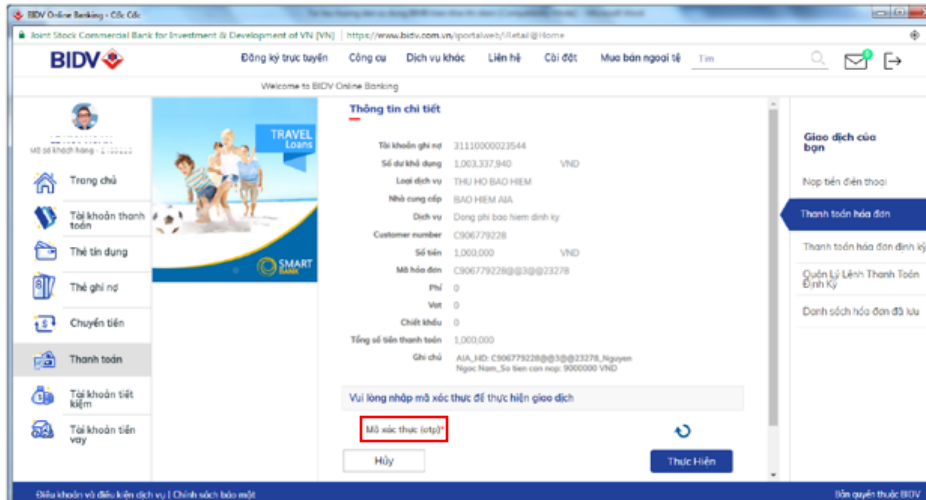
BIDV Online Banking - Cốc Cốc

Joint Stock Commercial Bank for Investment & Development of VN [VN] | https://www.bidv.com.vn/iportalweb/iRetail@Home

BIDV

Đăng ký trực tuyến | Công cụ | Dịch vụ khác | Liên hệ | Cài đặt | Mua bán ngoại tệ | Tìm

Welcome to BIDV Online Banking

Mã số khách hàng - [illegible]

Trang chủ
Tài khoản thanh toán
Thẻ tín dụng
Thẻ ghi nợ
Chuyển tiền
Thanh toán
Tài khoản tiết kiệm
Tài khoản tiền vay

TRAVEL Loans

SMART BANK

Thông tin chi tiết

| | | |
|---|---|---|
| Tài khoản ghi nợ | 31110000023544 | |
| Số dư khả dụng | 1,003,337,940 | VND |
| Loại dịch vụ | THU HO BAO HIEM | |
| Nhà cung cấp | BAO HIEM AIA | |
| Dịch vụ | Dong phi bao hiem dinh ky | |
| Customer number | C906779228 | |
| Số tiền | 1,000,000 | VND |
| Mã hóa đơn | C906779228@@3@@23278 | |
| Phí | 0 | |
| Vat | 0 | |
| Chiết khấu | 0 | |
| Tổng số tiền thanh toán | 1,000,000 | |
| Ghi chú | AIA_HD: C906779228@@3@@23278_Nguyen Ngoc Nam_So tien can nop: 9000000 VND | |

Vui lòng nhập mã xác thực để thực hiện giao dịch

Mã xác thực (otp)*

Hủy

Thực Hiện

Giao dịch của bạn

Nạp tiền điện thoại

Thanh toán hóa đơn

Thanh toán hóa đơn định kỳ

Quản Lý Lệnh Thanh Toán Định Kỳ

Danh sách hóa đơn đã lưu

Điều khoản và điều kiện dịch vụ | Chính sách bảo mật

Bản quyền thuộc BIDV